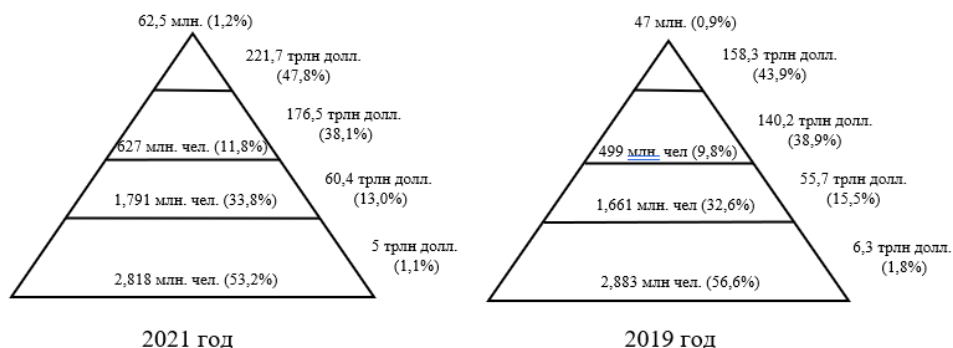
62,5 млн. (1,2%)

221,7 трлн долл. (47,8%)

176,5 трлн долл. (38,1%)

627 млн. чел. (11,8%)

60,4 трлн долл. (13,0%)

1,791 млн. чел. (33,8%)

5 трлн долл. (1,1%)

2,818 млн. чел. (53,2%)

2021 год

47 млн. (0,9%)

158,3 трлн долл. (43,9%)

140,2 трлн долл. (38,9%)

499 млн. чел (9,8%)

55,7 трлн долл. (15,5%)

1,661 млн. чел (32,6%)

6,3 трлн долл. (1,8%)

2,883 млн чел. (56,6%)

2019 год